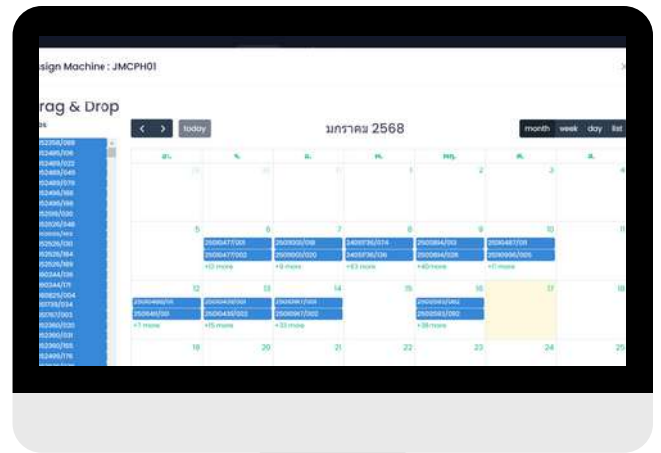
ssign Machine : JMCPH01

rag & Drop

today

มกราคม 2568

month week day list

| อา. | จ. | อ. | พ. | พฤ. | ศ. | ส. |
|---|---|---|---|---|---|---|
| 29 | 30 | 31 | 1 | 2 | 3 | 4 |
| 5 | 6 2500477/001 2500477/002 +10 more | 7 2501009/018 2501001/020 +9 more | 8 2405F36/074 2405F36/036 +63 more | 9 2500894/013 2500894/028 +40 more | 10 2500487/011 2501095/005 +11 more | 11 |
| 12 2500480/001 2500481/001 +7 more | 13 2500439/001 2500439/002 +15 more | 14 2500967/001 2500967/002 +33 more | 15 | 16 2500583/002 2500583/092 +38 more | 17 | 18 |
| 19 | 20 | 21 | 22 | 23 | 24 | 25 |